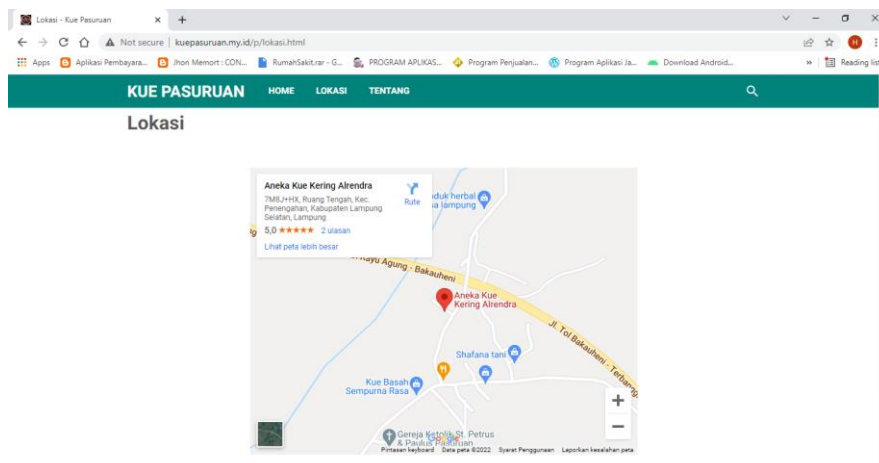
Lokasi - Kue Pasuruan ×
+

Not secure | kuepasuruan.my.id/p/lokasi.html

Apps
Aplikasi Pembayara...
Jhon Memort : CON...
RumahSakit.rar - G...
PROGRAM APLIKAS...
Program Penjualan...
Program Aplikasi Ja...
Download Android...
Reading list

KUE PASURUAN
HOME
LOKASI
TENTANG

Lokasi

Aneka Kue Kering Alrendra
7M8J+HX, Ruang Tengah, Kec. Penengahan, Kabupaten Lampung Selatan, Lampung
Rute
5,0 ★★★★★ 2 ulasan
Lihat peta lebih besar

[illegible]duk herbal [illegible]a lampung
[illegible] Kayu Agung - Bakauheni
Aneka Kue Kering Alrendra
Jl. Tol Bakauheni - Terbang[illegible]
Shafana tani
Kue Basah Sempurna Rasa
Gereja Katolik St. Petrus & Paulus Pasuruan

+
−

Pintasan keyboard
Data peta ©2022
Syarat Penggunaan
Laporkan kesalahan peta